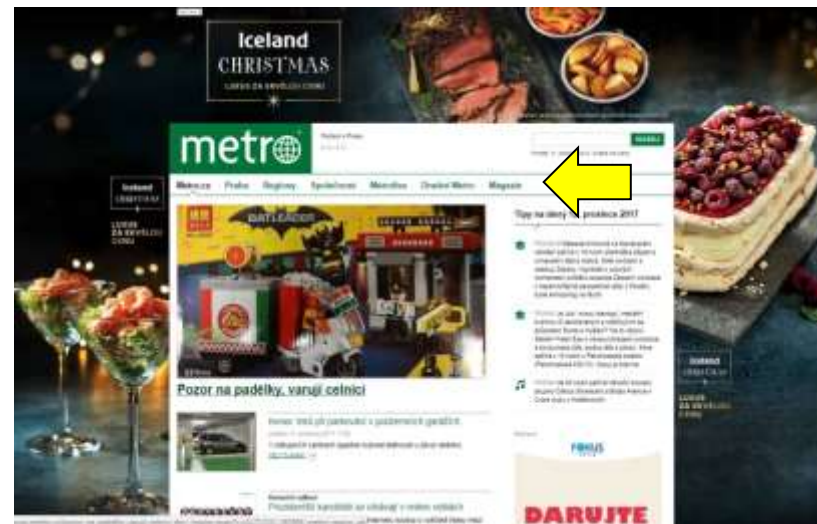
Iceland
CHRISTMAS
LUXUS ZA SKVĚLOU CENU

metro

Zprávy Praha Regiony Společnost Ekonomika Dění ve Metru Magazín

Iceland
CHRISTMAS
LUXUS ZA SKVĚLOU CENU

Tipy na dnes prosince 2017

BATLEADER

Pozor na padělky, varují celníci

Iceland
CHRISTMAS
LUXUS ZA SKVĚLOU CENU

FOKUS

DARUJTE